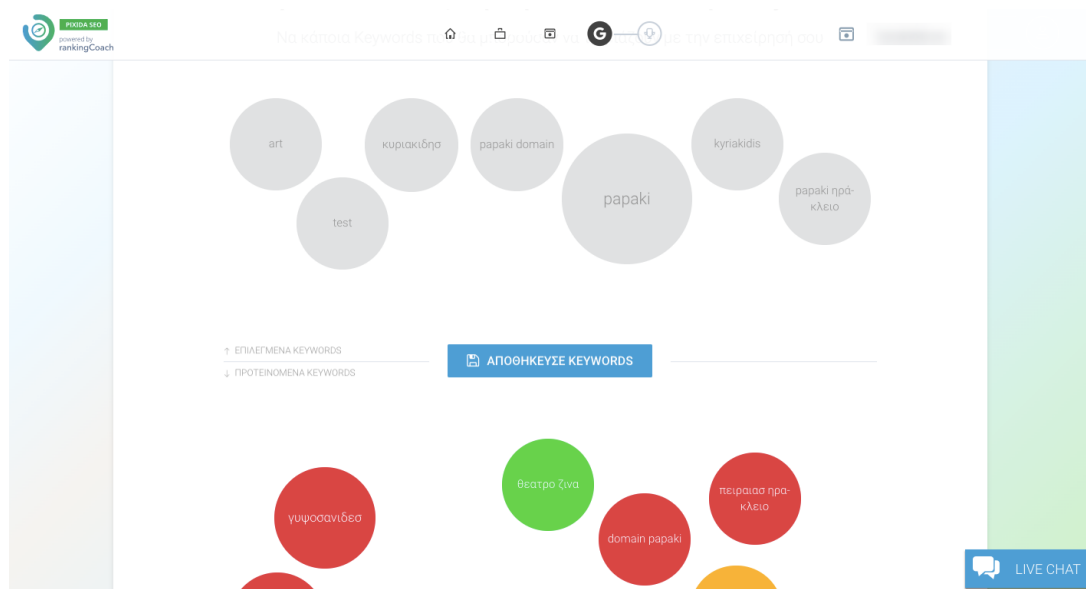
PIXIDA SEO
powered by
rankingCoach

Να κάποια Keywords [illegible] την επιχείρηση σου

art
κυριακιδησ
papaki domain
kyriakidis
test
papaki
papaki ηράκλειο

↑ ΕΠΙΛΕΓΜΕΝΑ KEYWORDS
↓ ΠΡΟΤΕΙΝΟΜΕΝΑ KEYWORDS

ΑΠΟΘΗΚΕΥΣΕ KEYWORDS

θεατρο ζινα
πειραιασ ηράκλειο
γυψοσανιδεσ
domain papaki

LIVE CHAT